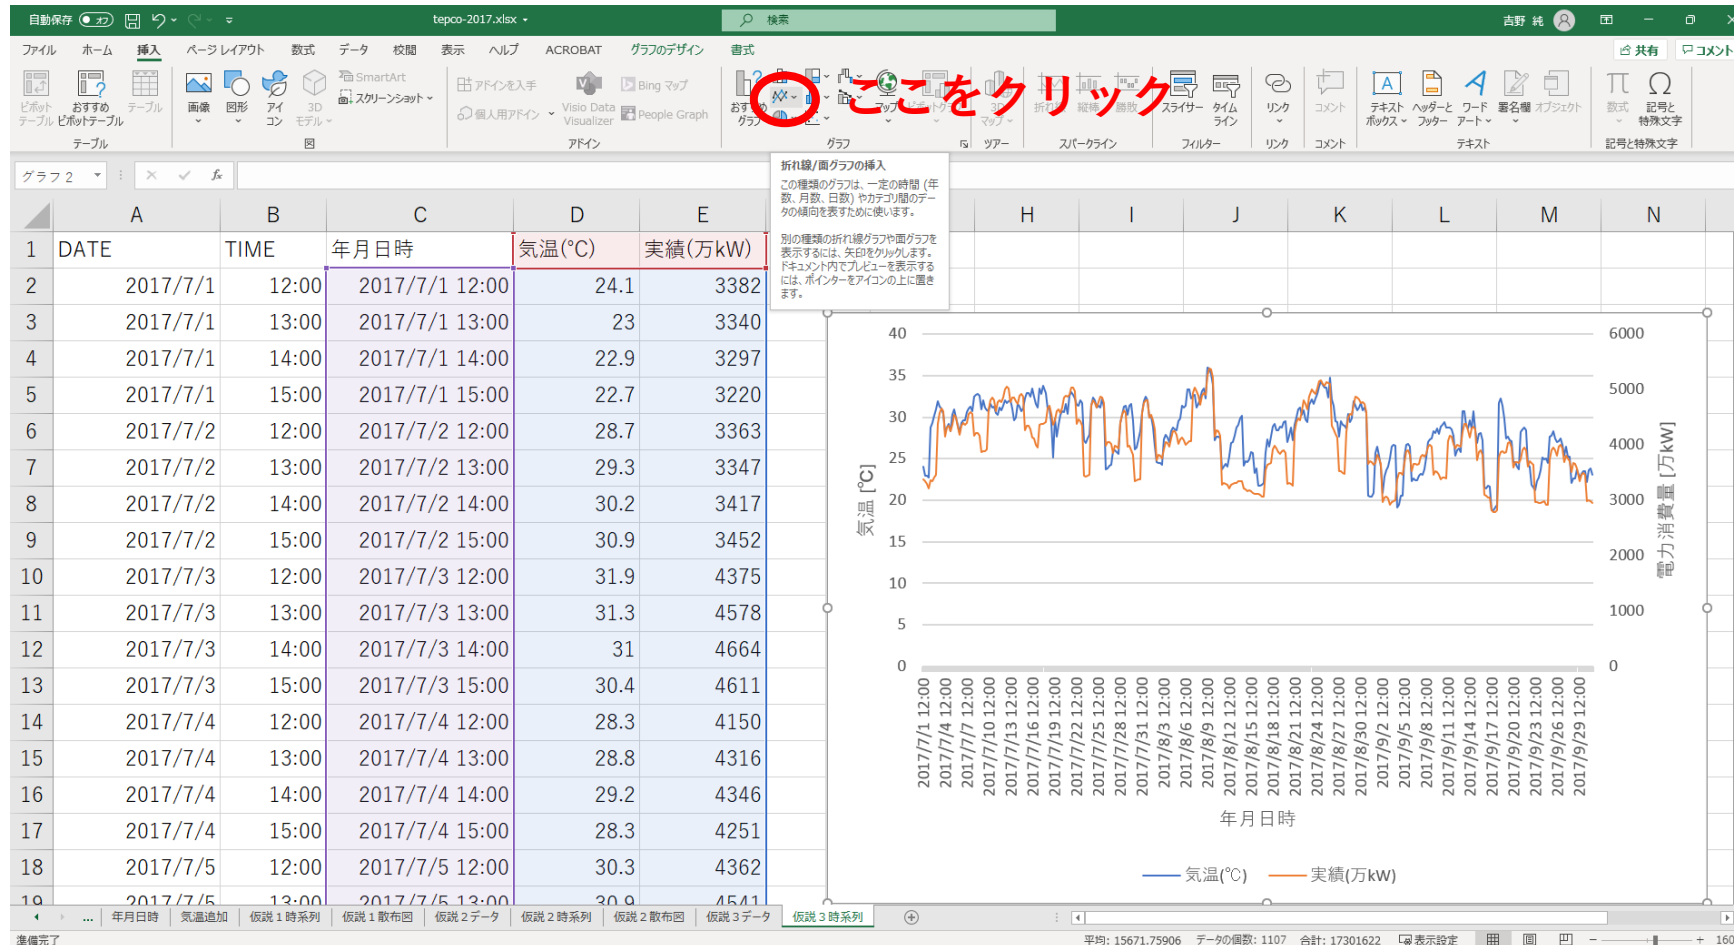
自動保存 オフ tepco-2017.xlsx 検索 吉野 純

ファイル ホーム 挿入 ページ レイアウト 数式 データ 校閲 表示 ヘルプ ACROBAT グラフのデザイン 書式 共有 コメント

ピボットテーブル おすすめピボットテーブル テーブル 画像 図形 アイコン 3D モデル SmartArt スクリーンショット アドインを入手 個人用アドイン Visio Data Visualizer Bing マップ People Graph おすすめグラフ マップ ピボットグラフ 3D マップ 折れ線 縦棒 勝敗 スライサー タイムライン リンク コメント テキストボックス ヘッダーとフッター ワードアート 署名欄 オブジェクト 数式 記号と特殊文字

テーブル 図 アドイン グラフ ツアー スパークライン フィルター リンク コメント テキスト 記号と特殊文字

ここをクリック

折れ線/面グラフの挿入
この種類のグラフは、一定の時間 (年数、月数、日数) やカテゴリ間のデータの傾向を表すために使います。

別の種類の折れ線グラフや面グラフを表示するには、矢印をクリックします。ドキュメント内でプレビューを表示するには、ポインターをアイコンの上に置きます。

グラフ 2

| | A | B | C | D | E |
|---|---|---|---|---|---|
| 1 | DATE | TIME | 年月日時 | 気温(°C) | 実績(万kW) |
| 2 | 2017/7/1 | 12:00 | 2017/7/1 12:00 | 24.1 | 3382 |
| 3 | 2017/7/1 | 13:00 | 2017/7/1 13:00 | 23 | 3340 |
| 4 | 2017/7/1 | 14:00 | 2017/7/1 14:00 | 22.9 | 3297 |
| 5 | 2017/7/1 | 15:00 | 2017/7/1 15:00 | 22.7 | 3220 |
| 6 | 2017/7/2 | 12:00 | 2017/7/2 12:00 | 28.7 | 3363 |
| 7 | 2017/7/2 | 13:00 | 2017/7/2 13:00 | 29.3 | 3347 |
| 8 | 2017/7/2 | 14:00 | 2017/7/2 14:00 | 30.2 | 3417 |
| 9 | 2017/7/2 | 15:00 | 2017/7/2 15:00 | 30.9 | 3452 |
| 10 | 2017/7/3 | 12:00 | 2017/7/3 12:00 | 31.9 | 4375 |
| 11 | 2017/7/3 | 13:00 | 2017/7/3 13:00 | 31.3 | 4578 |
| 12 | 2017/7/3 | 14:00 | 2017/7/3 14:00 | 31 | 4664 |
| 13 | 2017/7/3 | 15:00 | 2017/7/3 15:00 | 30.4 | 4611 |
| 14 | 2017/7/4 | 12:00 | 2017/7/4 12:00 | 28.3 | 4150 |
| 15 | 2017/7/4 | 13:00 | 2017/7/4 13:00 | 28.8 | 4316 |
| 16 | 2017/7/4 | 14:00 | 2017/7/4 14:00 | 29.2 | 4346 |
| 17 | 2017/7/4 | 15:00 | 2017/7/4 15:00 | 28.3 | 4251 |
| 18 | 2017/7/5 | 12:00 | 2017/7/5 12:00 | 30.3 | 4362 |
| 19 | 2017/7/5 | 13:00 | 2017/7/5 13:00 | 30.9 | 4541 |

H I J K L M N

40 35 30 25 20 15 10 5 0
6000 5000 4000 3000 2000 1000 0
気温 [°C]
電力消費量 [万kW]
2017/7/1 12:00 2017/7/4 12:00 2017/7/7 12:00 2017/7/10 12:00 2017/7/13 12:00 2017/7/16 12:00 2017/7/19 12:00 2017/7/22 12:00 2017/7/25 12:00 2017/7/28 12:00 2017/7/31 12:00 2017/8/3 12:00 2017/8/6 12:00 2017/8/9 12:00 2017/8/12 12:00 2017/8/15 12:00 2017/8/18 12:00 2017/8/21 12:00 2017/8/24 12:00 2017/8/27 12:00 2017/8/30 12:00 2017/9/2 12:00 2017/9/5 12:00 2017/9/8 12:00 2017/9/11 12:00 2017/9/14 12:00 2017/9/17 12:00 2017/9/20 12:00 2017/9/23 12:00 2017/9/26 12:00 2017/9/29 12:00
年月日時
気温(°C) 実績(万kW)

... 年月日時 気温追加 仮説1時系列 仮説1散布図 仮説2データ 仮説2時系列 仮説2散布図 仮説3データ 仮説3時系列

準備完了 平均: 15671.75906 データの個数: 1107 合計: 17301622 表示設定